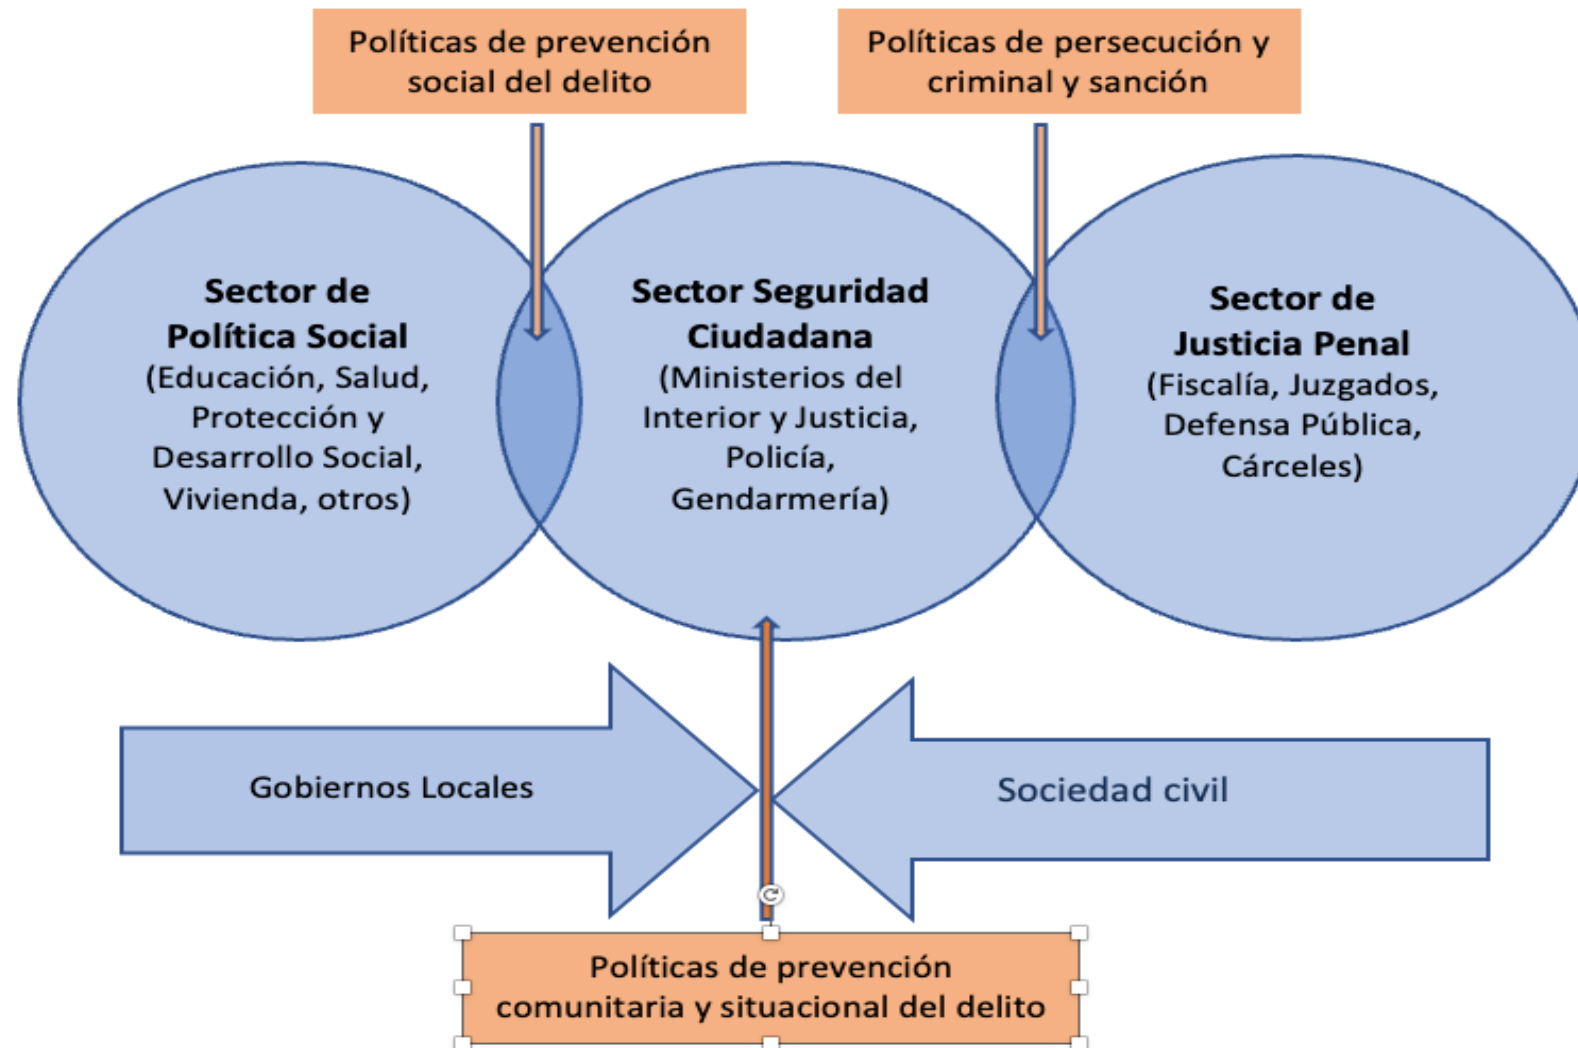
Políticas de prevención social del delito

Políticas de persecución y criminal y sanción

**Sector de Política Social**
(Educación, Salud, Protección y Desarrollo Social, Vivienda, otros)

**Sector Seguridad Ciudadana**
(Ministerios del Interior y Justicia, Policía, Gendarmería)

**Sector de Justicia Penal**
(Fiscalía, Juzgados, Defensa Pública, Cárceles)

Gobiernos Locales

Sociedad civil

Políticas de prevención comunitaria y situacional del delito